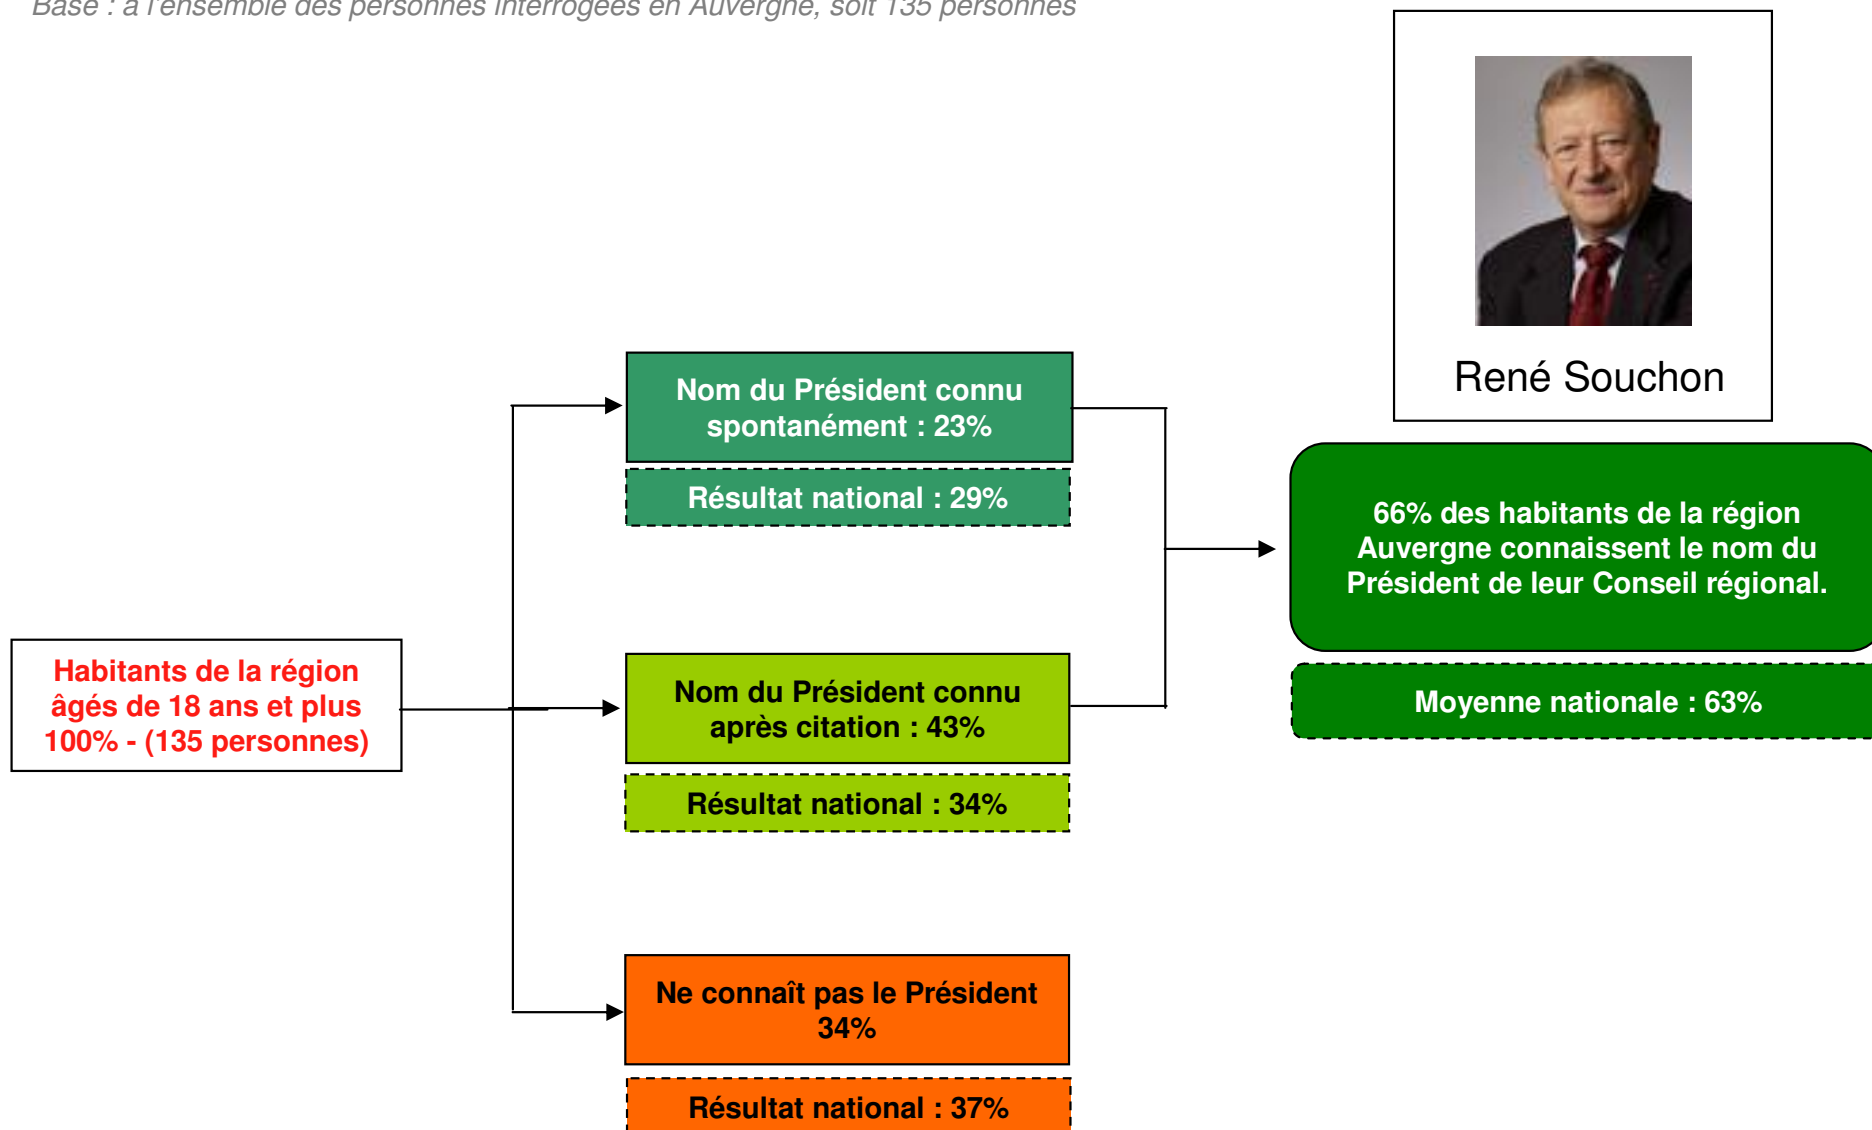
Base : à l'ensemble des personnes interrogées en Auvergne, soit 135 personnes

René Souchon

Habitants de la région âgés de 18 ans et plus 100% - (135 personnes)

Nom du Président connu spontanément : 23%

Résultat national : 29%

Nom du Président connu après citation : 43%

Résultat national : 34%

Ne connaît pas le Président 34%

Résultat national : 37%

66% des habitants de la région Auvergne connaissent le nom du Président de leur Conseil régional.

Moyenne nationale : 63%